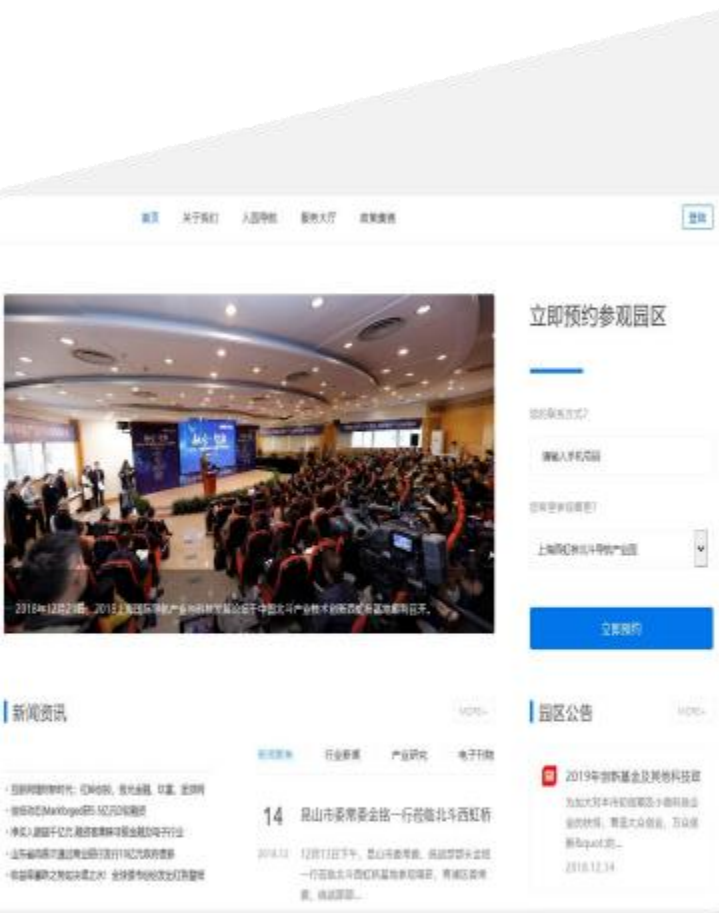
首页 关于我们 入园导航 服务大厅 政策查询

登录

立即预约参观园区

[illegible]

请输入手机号码

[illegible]

上海西虹桥北斗导航产业园

立即预约

2018年12月21日，2018上海国际导航产业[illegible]

新闻资讯

MORE+

园区公告

MORE+

新闻聚焦 行业新闻 产业研究 电子刊物

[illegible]

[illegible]

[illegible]

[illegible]

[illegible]

14 昆山市委常委金铭一行莅临北斗西虹桥

2018.12 12月13日下午，昆山市委常委、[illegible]

2019年创新基金及其他科技项

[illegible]

2018.12.14